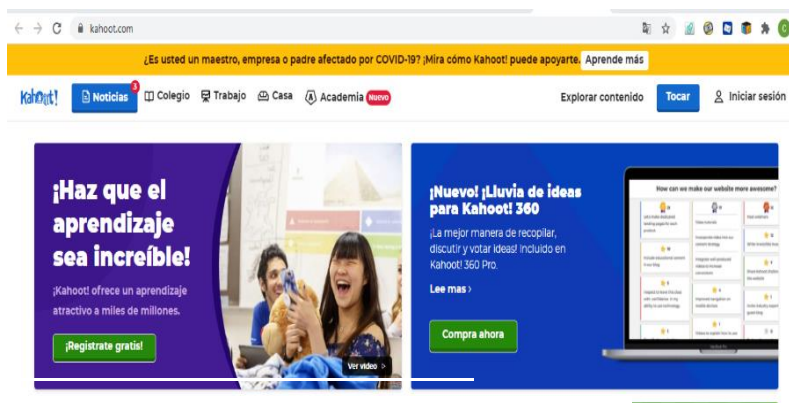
kahoot.com

¿Es usted un maestro, empresa o padre afectado por COVID-19? ¡Mira cómo Kahoot! puede apoyarte. Aprende más

Kahoot! Noticias 3 Colegio Trabajo Casa Academia Nuevo Explorar contenido Tocar Iniciar sesión

¡Haz que el aprendizaje sea increíble!

¡Kahoot! ofrece un aprendizaje atractivo a miles de millones.

¡Regístrate gratis!

Ver video >

¡Nuevo! ¡Lluvia de ideas para Kahoot! 360

¡La mejor manera de recopilar, discutir y votar ideas! Incluido en Kahoot! 360 Pro.

Lee mas >

Compra ahora

How can we make our website more awesome?